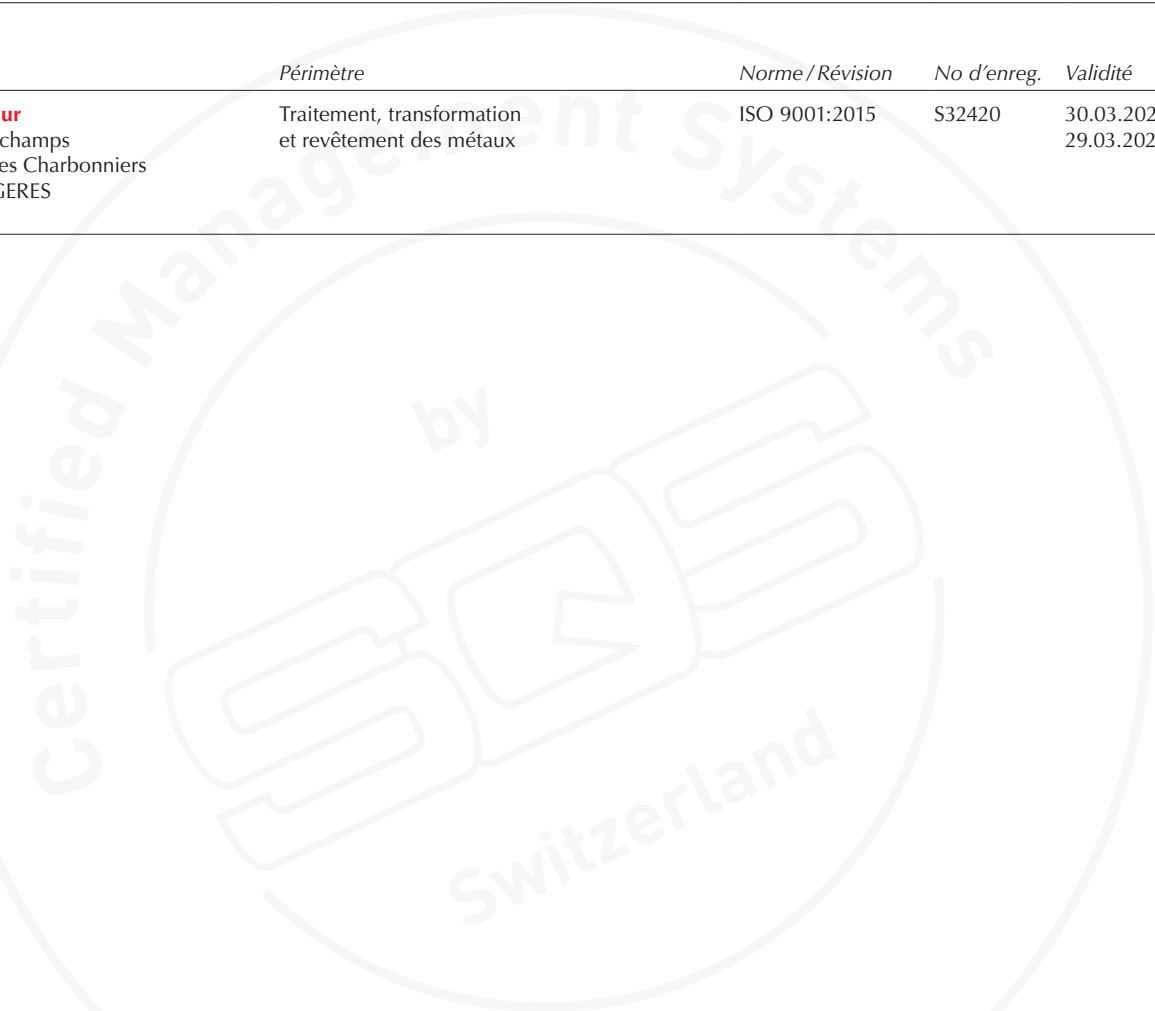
| | Périmètre | Norme / Révision | No d'enreg. | Validité |
|---|---|---|---|---|
| ur<br>champs<br>es Charbonniers<br>GERES | Traitement, transformation et revêtement des métaux | ISO 9001:2015 | S32420 | 30.03.202<br>29.03.202 |

certified Management Systems

by

Switzerland